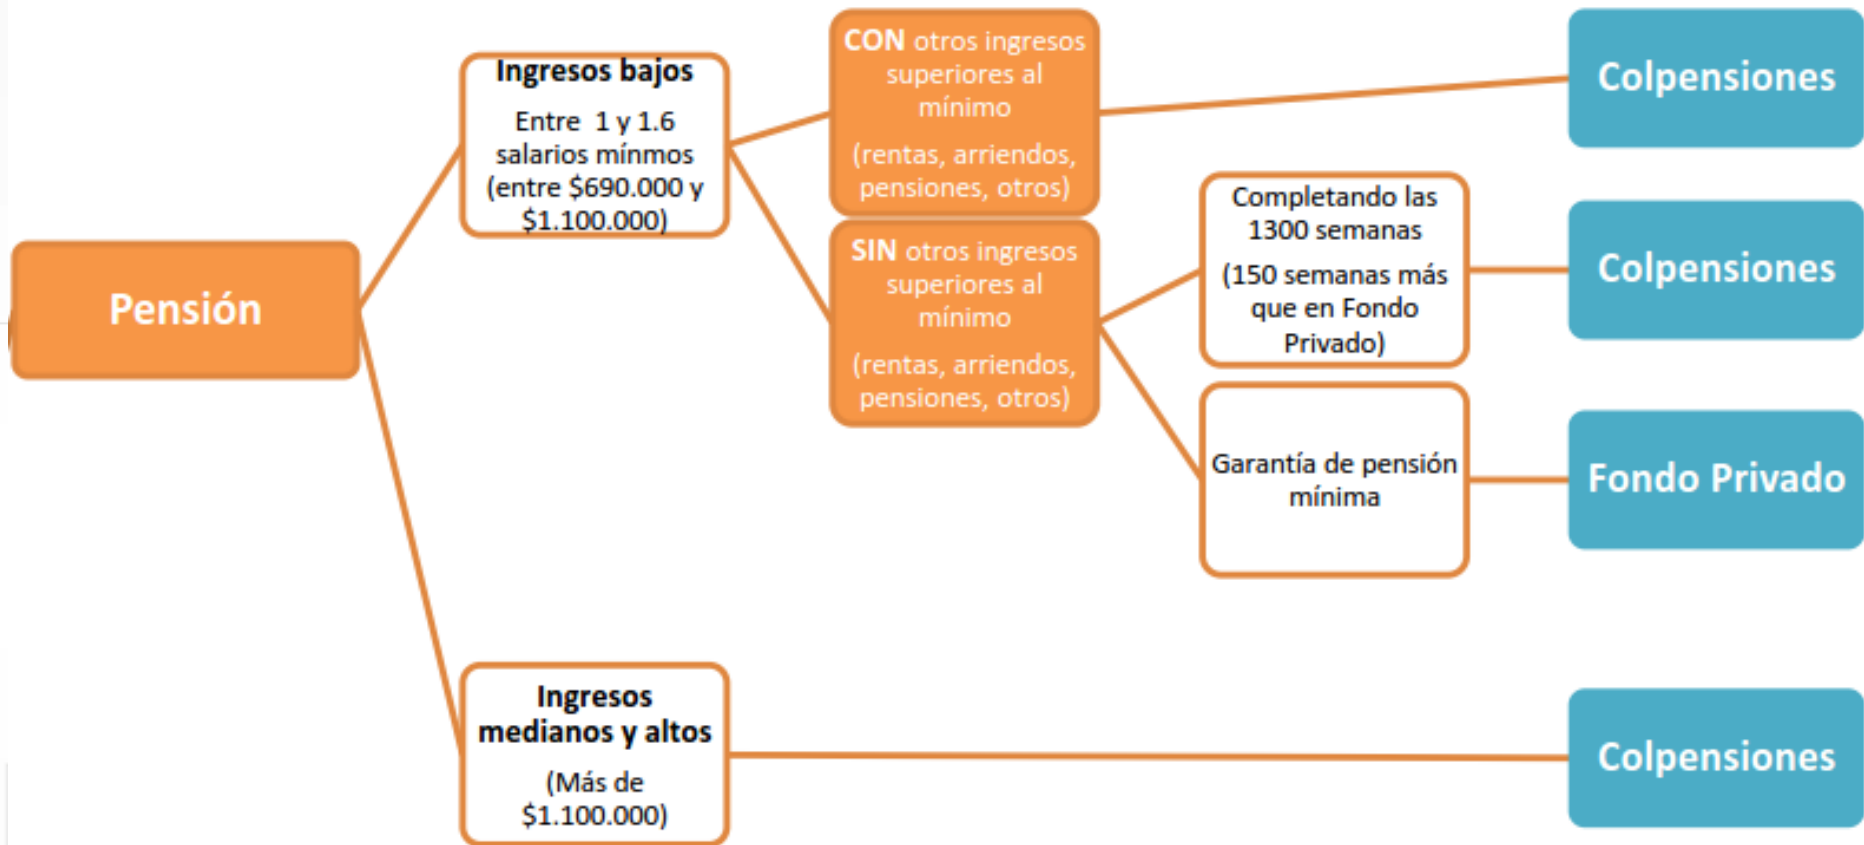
Pensión

Ingresos bajos

Entre 1 y 1.6 salarios mínmos (entre $690.000 y $1.100.000)

CON otros ingresos superiores al mínimo

(rentas, arriendos, pensiones, otros)

Colpensiones

SIN otros ingresos superiores al mínimo

(rentas, arriendos, pensiones, otros)

Completando las 1300 semanas

(150 semanas más que en Fondo Privado)

Colpensiones

Garantía de pensión mínima

Fondo Privado

Ingresos medianos y altos

(Más de $1.100.000)

Colpensiones